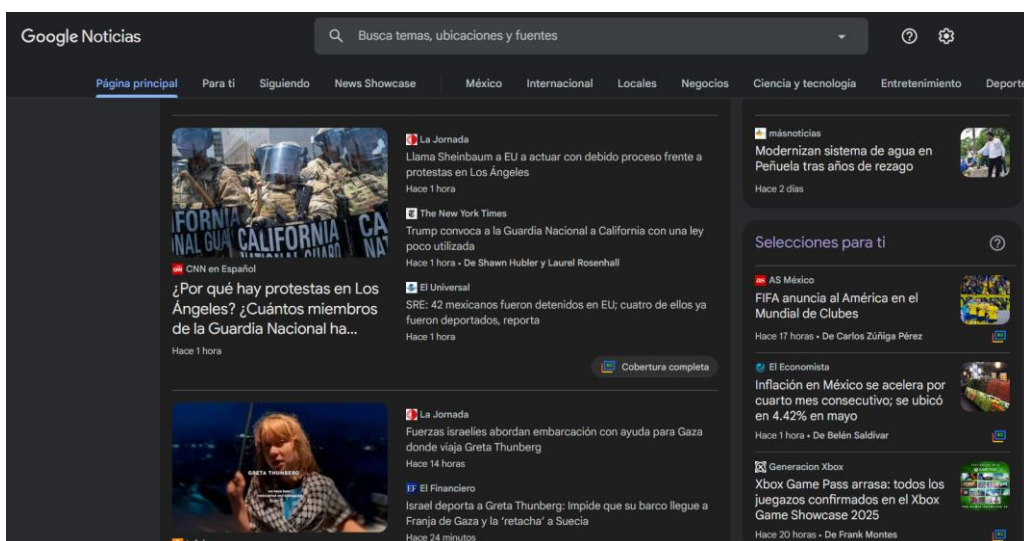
Google Noticias

Busca temas, ubicaciones y fuentes

Página principal Para ti Siguiendo News Showcase México Internacional Locales Negocios Ciencia y tecnología Entretenimiento Deporte

CALIFORNIA

CNN en Español
¿Por qué hay protestas en Los Ángeles? ¿Cuántos miembros de la Guardia Nacional ha...
Hace 1 hora

La Jornada
Llama Sheinbaum a EU a actuar con debido proceso frente a protestas en Los Ángeles
Hace 1 hora

The New York Times
Trump convoca a la Guardia Nacional a California con una ley poco utilizada
Hace 1 hora • De Shawn Hubler y Laurel Rosenhall

El Universal
SRE: 42 mexicanos fueron detenidos en EU; cuatro de ellos ya fueron deportados, reporta
Hace 1 hora

Cobertura completa

GRETA THUNBERG

La Jornada
Fuerzas israelíes abordan embarcación con ayuda para Gaza donde viaja Greta Thunberg
Hace 14 horas

El Financiero
Israel deporta a Greta Thunberg: Impide que su barco llegue a Franja de Gaza y la 'retacha' a Suecia
Hace 24 minutos

másnoticias
Modernizan sistema de agua en Peñuela tras años de rezago
Hace 2 días

Selecciones para ti

AS México
FIFA anuncia al América en el Mundial de Clubes
Hace 17 horas • De Carlos Zúñiga Pérez

El Economista
Inflación en México se acelera por cuarto mes consecutivo; se ubicó en 4.42% en mayo
Hace 1 hora • De Belén Saldívar

Generacion Xbox
Xbox Game Pass arrasa: todos los juegazos confirmados en el Xbox Game Showcase 2025
Hace 20 horas • De Frank Montes